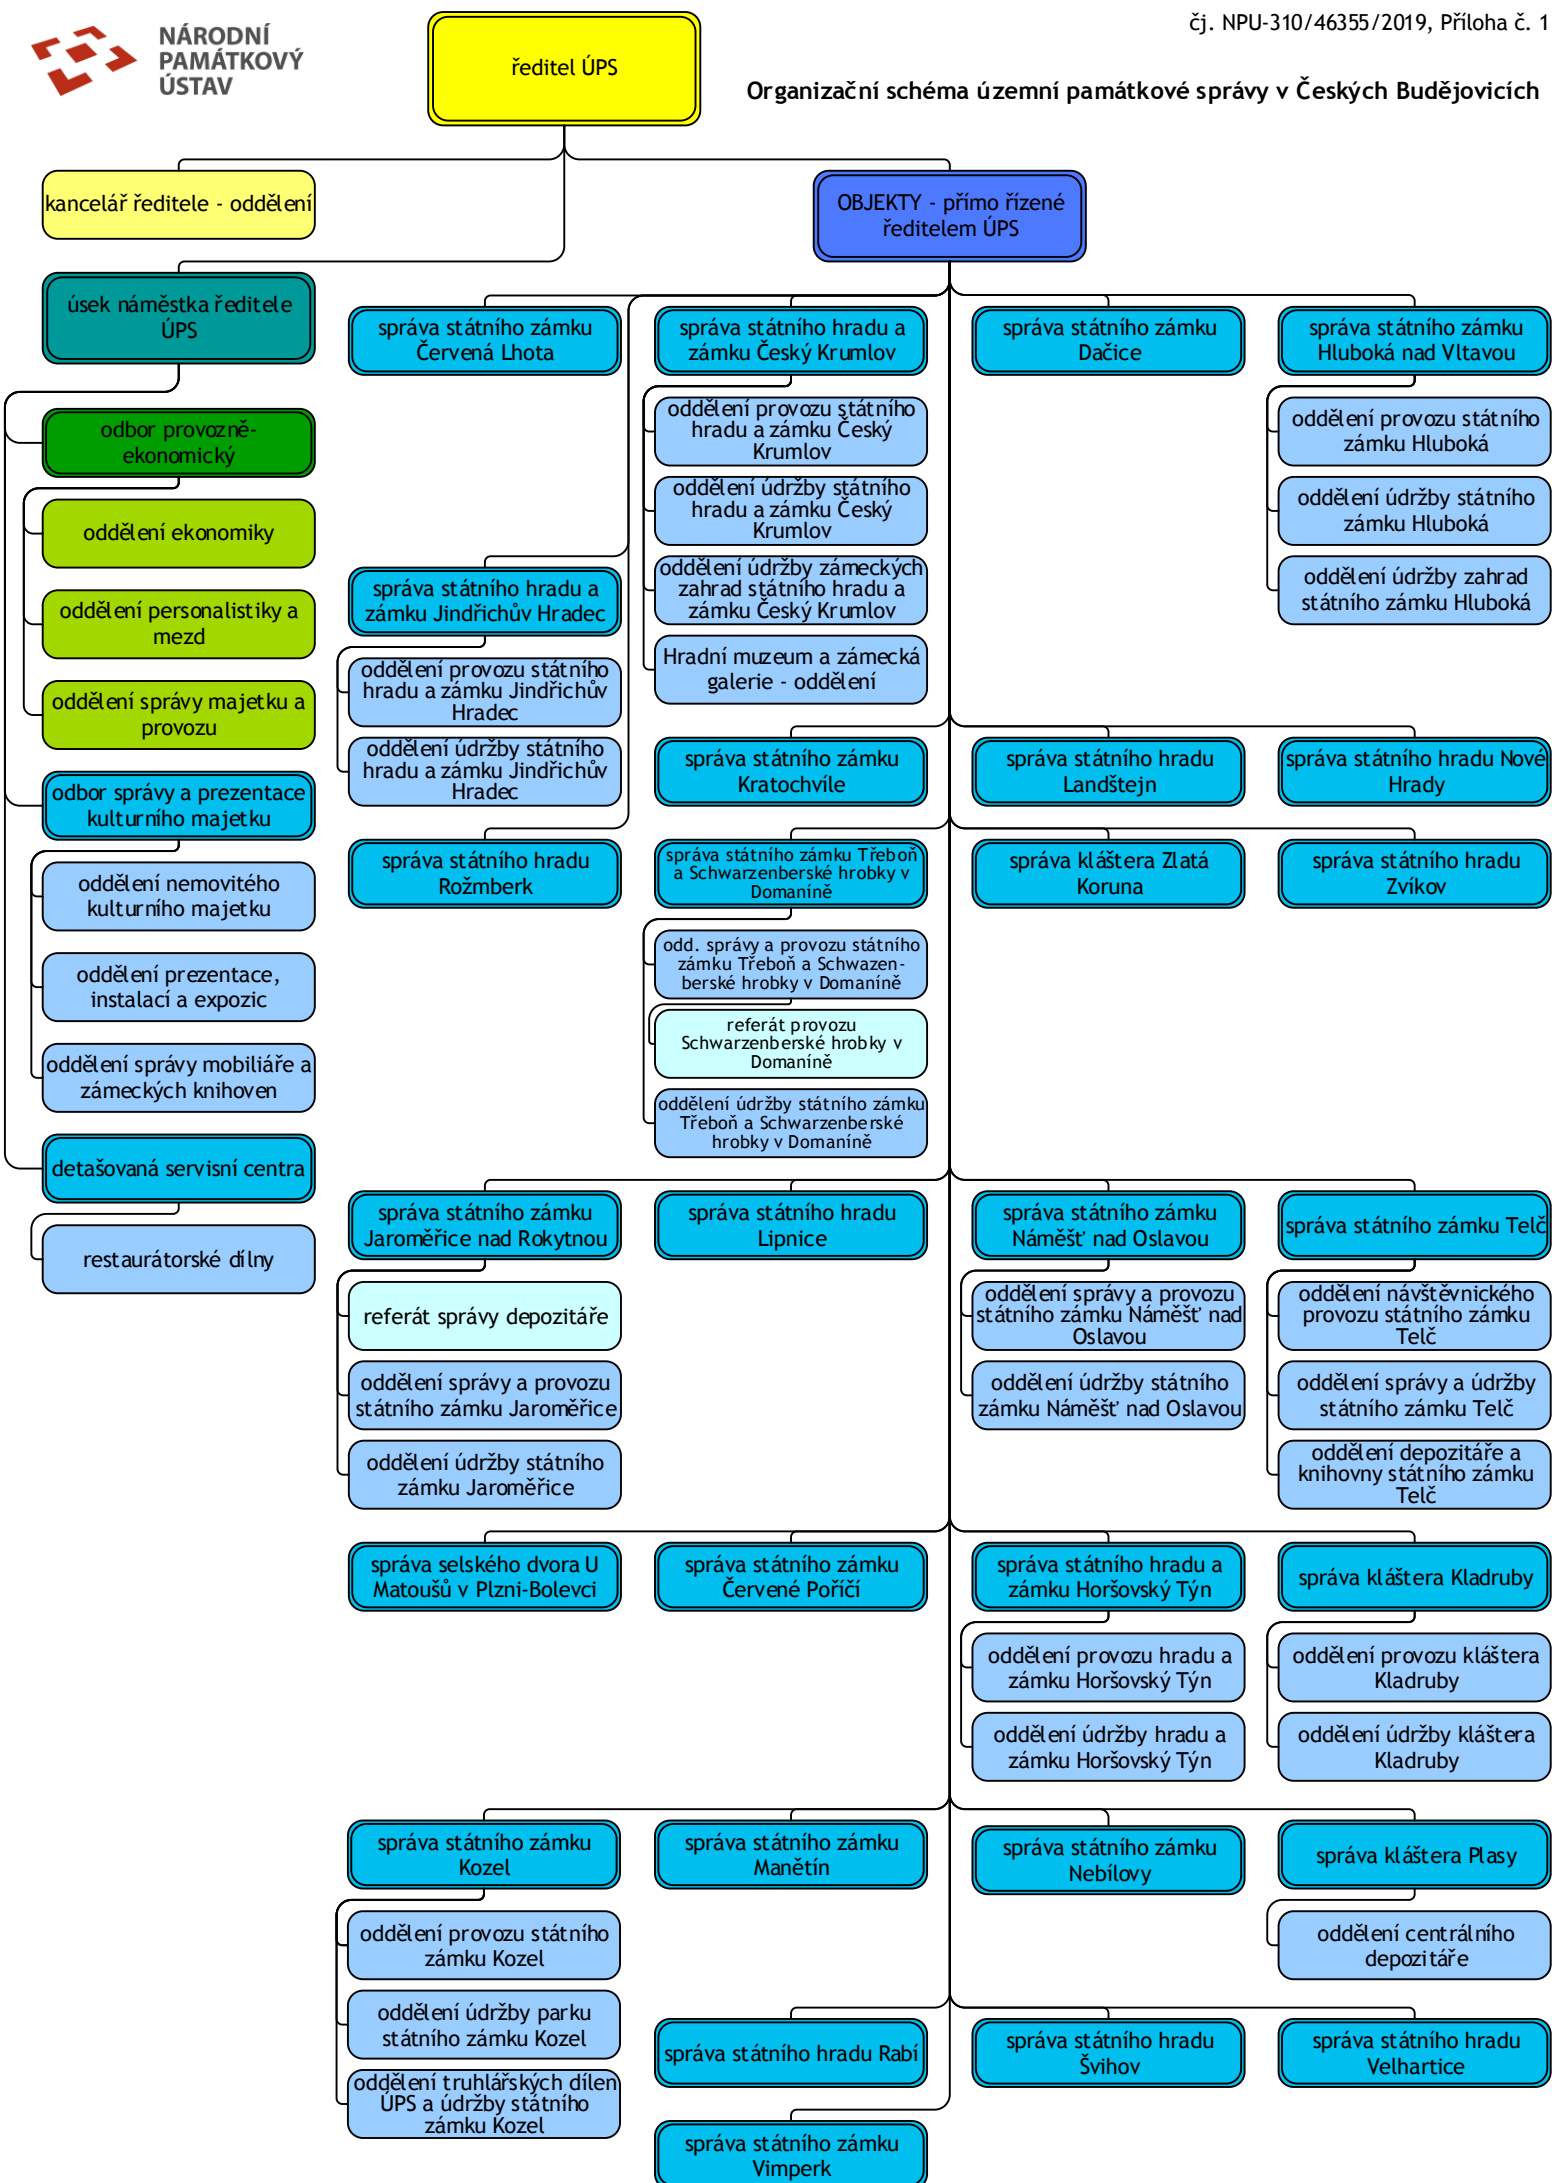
NÁRODNÍ PAMÁTKOVÝ ÚSTAV

ředitel ÚPS

čj. NPU-310/46355/2019, Příloha č. 1

Organizační schéma územní památkové správy v Českých Budějovicích

kancelář ředitele - oddělení

OBJEKTY - přímo řízené ředitelem ÚPS

úsek náměstka ředitele ÚPS

odbor provozně-ekonomický

oddělení ekonomiky

oddělení personalistiky a mezd

oddělení správy majetku a provozu

odbor správy a prezentace kulturního majetku

oddělení nemovitého kulturního majetku

oddělení prezentace, instalací a expozic

oddělení správy mobiliáře a zámeckých knihoven

detašovaná servisní centra

restaurátorské dílny

správa státního zámku Červená Lhota

správa státního hradu a zámku Český Krumlov

oddělení provozu státního hradu a zámku Český Krumlov

oddělení údržby státního hradu a zámku Český Krumlov

oddělení údržby zámeckých zahrad státního hradu a zámku Český Krumlov

Hradní muzeum a zámecká galerie - oddělení

správa státního zámku Dačice

správa státního zámku Hluboká nad Vltavou

oddělení provozu státního zámku Hluboká

oddělení údržby státního zámku Hluboká

oddělení údržby zahrad státního zámku Hluboká

správa státního hradu a zámku Jindřichův Hradec

oddělení provozu státního hradu a zámku Jindřichův Hradec

oddělení údržby státního hradu a zámku Jindřichův Hradec

správa státního zámku Kratochvíle

správa státního hradu Landštejn

správa státního hradu Nové Hrady

správa státního hradu Rožmberk

správa státního zámku Třeboň a Schwarzenberské hrobky v Domaníně

odd. správy a provozu státního zámku Třeboň a Schwazen-berské hrobky v Domaníně

referát provozu Schwarzenberské hrobky v Domaníně

oddělení údržby státního zámku Třeboň a Schwarzenberské hrobky v Domaníně

správa kláštera Zlatá Koruna

správa státního hradu Zvíkov

správa státního zámku Jaroměřice nad Rokytnou

referát správy depozitáře

oddělení správy a provozu státního zámku Jaroměřice

oddělení údržby státního zámku Jaroměřice

správa státního hradu Lipnice

správa státního zámku Náměšť nad Oslavou

oddělení správy a provozu státního zámku Náměšť nad Oslavou

oddělení údržby státního zámku Náměšť nad Oslavou

správa státního zámku Telč

oddělení návštěvnického provozu státního zámku Telč

oddělení správy a údržby státního zámku Telč

oddělení depozitáře a knihovny státního zámku Telč

správa selského dvora U Matoušů v Plzni-Bolevci

správa státního zámku Červené Poříčí

správa státního hradu a zámku Horšovský Týn

oddělení provozu hradu a zámku Horšovský Týn

oddělení údržby hradu a zámku Horšovský Týn

správa kláštera Kladruby

oddělení provozu kláštera Kladruby

oddělení údržby kláštera Kladruby

správa státního zámku Kozel

oddělení provozu státního zámku Kozel

oddělení údržby parku státního zámku Kozel

oddělení truhlářských dílen ÚPS a údržby státního zámku Kozel

správa státního zámku Manětín

správa státního zámku Nebílovy

správa kláštera Plasy

oddělení centrálního depozitáře

správa státního hradu Rabí

správa státního hradu Švihov

správa státního hradu Velhartice

správa státního zámku Vimperk